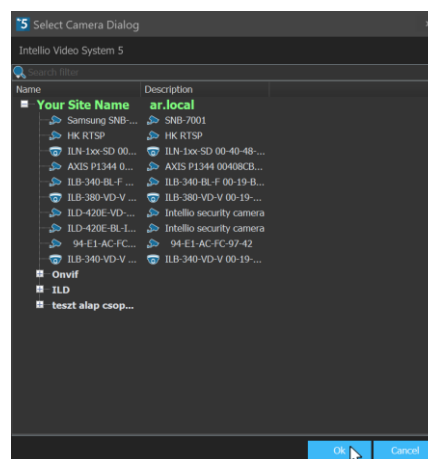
Select Camera Dialog

Intellio Video System 5

Search filter

| Name | Description |
|---|---|
| Your Site Name | ar.local |
| Samsung SNB-... | SNB-7001 |
| HK RTSP | HK RTSP |
| ILN-1xx-SD 00... | ILN-1xx-SD 00-40-48-... |
| AXIS P1344 0... | AXIS P1344 00408CB... |
| ILB-340-BL-F ... | ILB-340-BL-F 00-19-B... |
| ILB-380-VD-V ... | ILB-380-VD-V 00-19-... |
| ILD-420E-VD-... | Intellio security camera |
| ILD-420E-BL-I... | Intellio security camera |
| 94-E1-AC-FC... | 94-E1-AC-FC-97-42 |
| ILB-340-VD-V ... | ILB-340-VD-V 00-19-... |
| Onvif | |
| ILD | |
| teszt alap csop... | |

Ok

Cancel